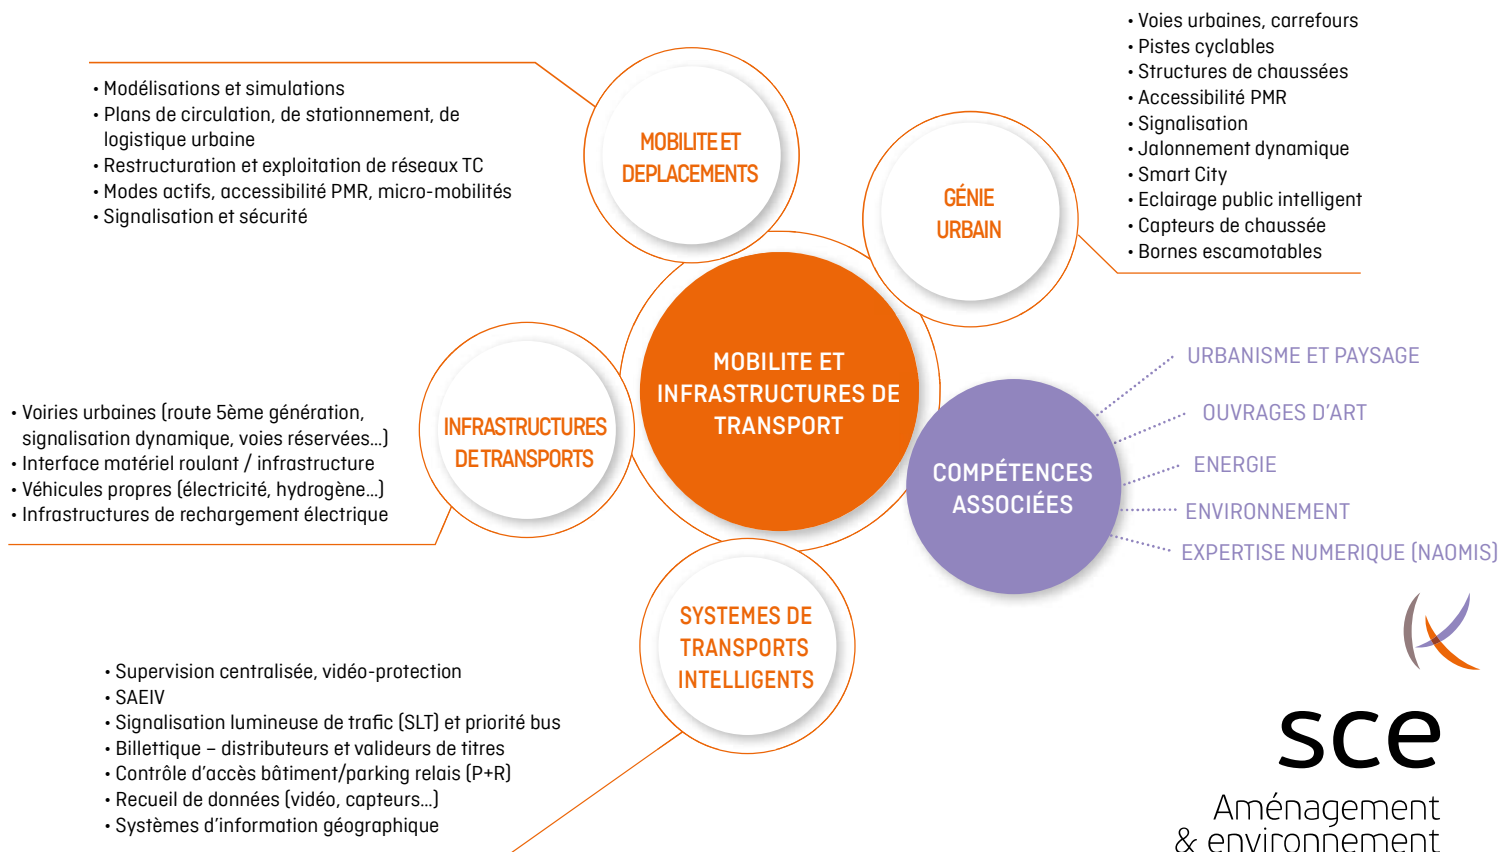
• Voies urbaines, carrefours
• Pistes cyclables
• Structures de chaussées
• Accessibilité PMR
• Signalisation
• Jalonnement dynamique
• Smart City
• Eclairage public intelligent
• Capteurs de chaussée
• Bornes escamotables

• Modélisations et simulations
• Plans de circulation, de stationnement, de logistique urbaine
• Restructuration et exploitation de réseaux TC
• Modes actifs, accessibilité PMR, micro-mobilités
• Signalisation et sécurité

MOBILITE ET DEPLACEMENTS

GÉNIE URBAIN

MOBILITE ET INFRASTRUCTURES DE TRANSPORT

INFRASTRUCTURES DE TRANSPORTS

• Voiries urbaines (route 5ème génération, signalisation dynamique, voies réservées...)
• Interface matériel roulant / infrastructure
• Véhicules propres (électricité, hydrogène...)
• Infrastructures de rechargement électrique

COMPÉTENCES ASSOCIÉES

URBANISME ET PAYSAGE
OUVRAGES D'ART
ENERGIE
ENVIRONNEMENT
EXPERTISE NUMERIQUE (NAOMIS)

SYSTEMES DE TRANSPORTS INTELLIGENTS

• Supervision centralisée, vidéo-protection
• SAEIV
• Signalisation lumineuse de trafic (SLT) et priorité bus
• Billettique – distributeurs et valideurs de titres
• Contrôle d'accès bâtiment/parking relais (P+R)
• Recueil de données (vidéo, capteurs...)
• Systèmes d'information géographique

sce
Aménagement
& environnement